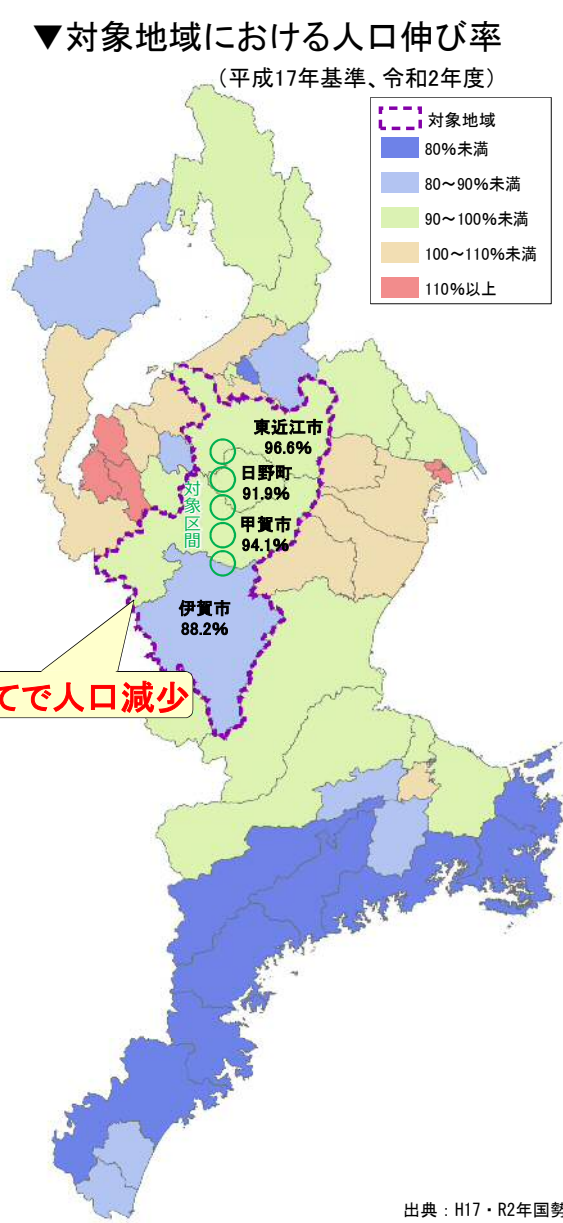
▼対象地域における人口伸び率

（平成17年基準、令和2年度）

対象地域
80%未満
80～90%未満
90～100%未満
100～110%未満
110%以上

東近江市
96.6%

日野町
91.9%

甲賀市
94.1%

対象区間

伊賀市
88.2%

てで人口減少

出典：H17・R2年国勢